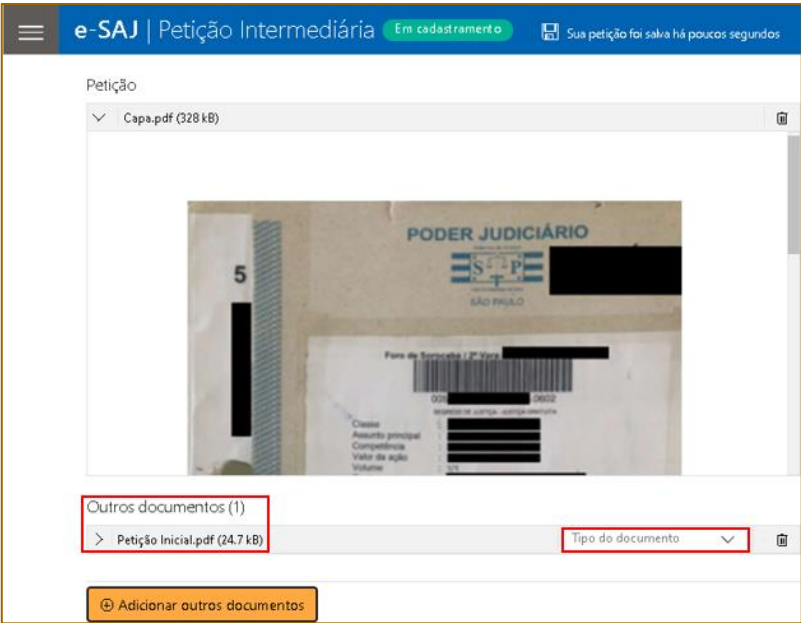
e-SAJ | Petição Intermediária Em cadastramento

Sua petição foi salva há poucos segundos

Petição

Capa.pdf (328 kB)

5

PODER JUDICIÁRIO

S P

SÃO PAULO

Foro de Sorocaba / 2ª Vara

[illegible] .0602

Classe
Assunto principal
Competência
Valor da ação
Volume

Outros documentos (1)

Petição Inicial.pdf (24.7 kB)

Tipo do documento

⊕ Adicionar outros documentos